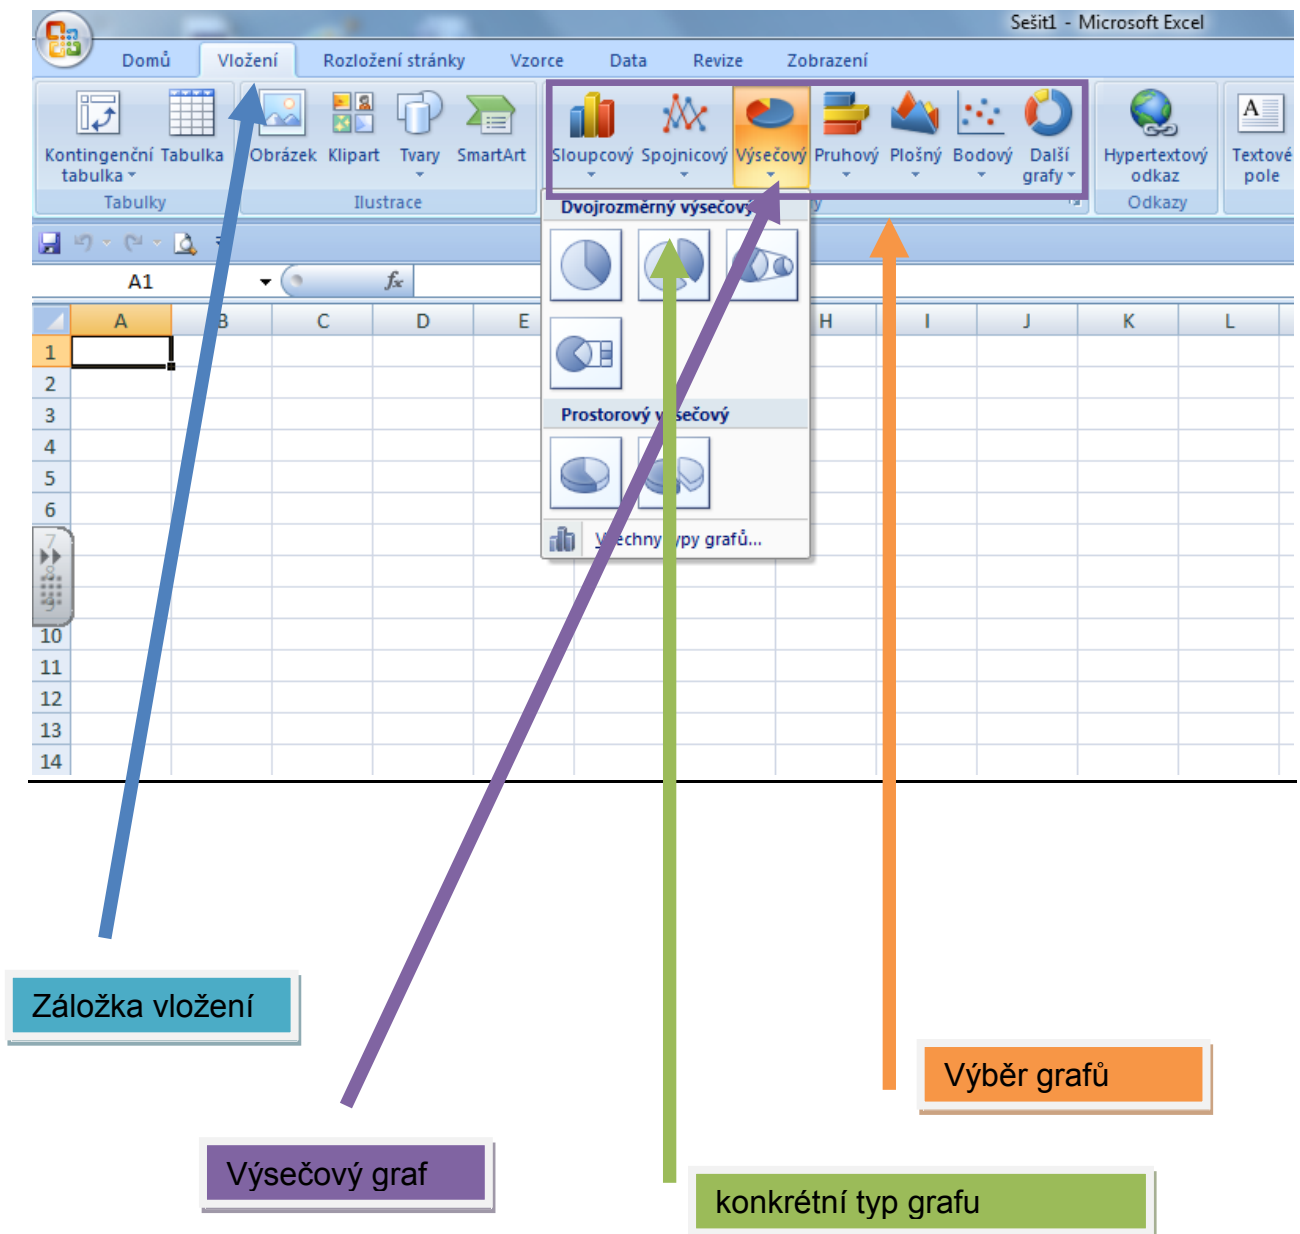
Sešit1 - Microsoft Excel

Domů Vložení Rozložení stránky Vzorce Data Revize Zobrazení

Kontingenční tabulka Tabulka Obrázek Klipart Tvary SmartArt Sloupcový Spojnicový Výsečový Pruhový Plošný Bodový Další grafy Hypertextový odkaz Textové pole

Tabulky Ilustrace Odkazy

Dvojrozměrný výsečový

Prostorový v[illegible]sečový

V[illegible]echny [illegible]py grafů...

A1

A B C D E H I J K L

1 2 3 4 5 6 7 10 11 12 13 14

Záložka vložení

Výsečový graf

konkrétní typ grafu

Výběr grafů